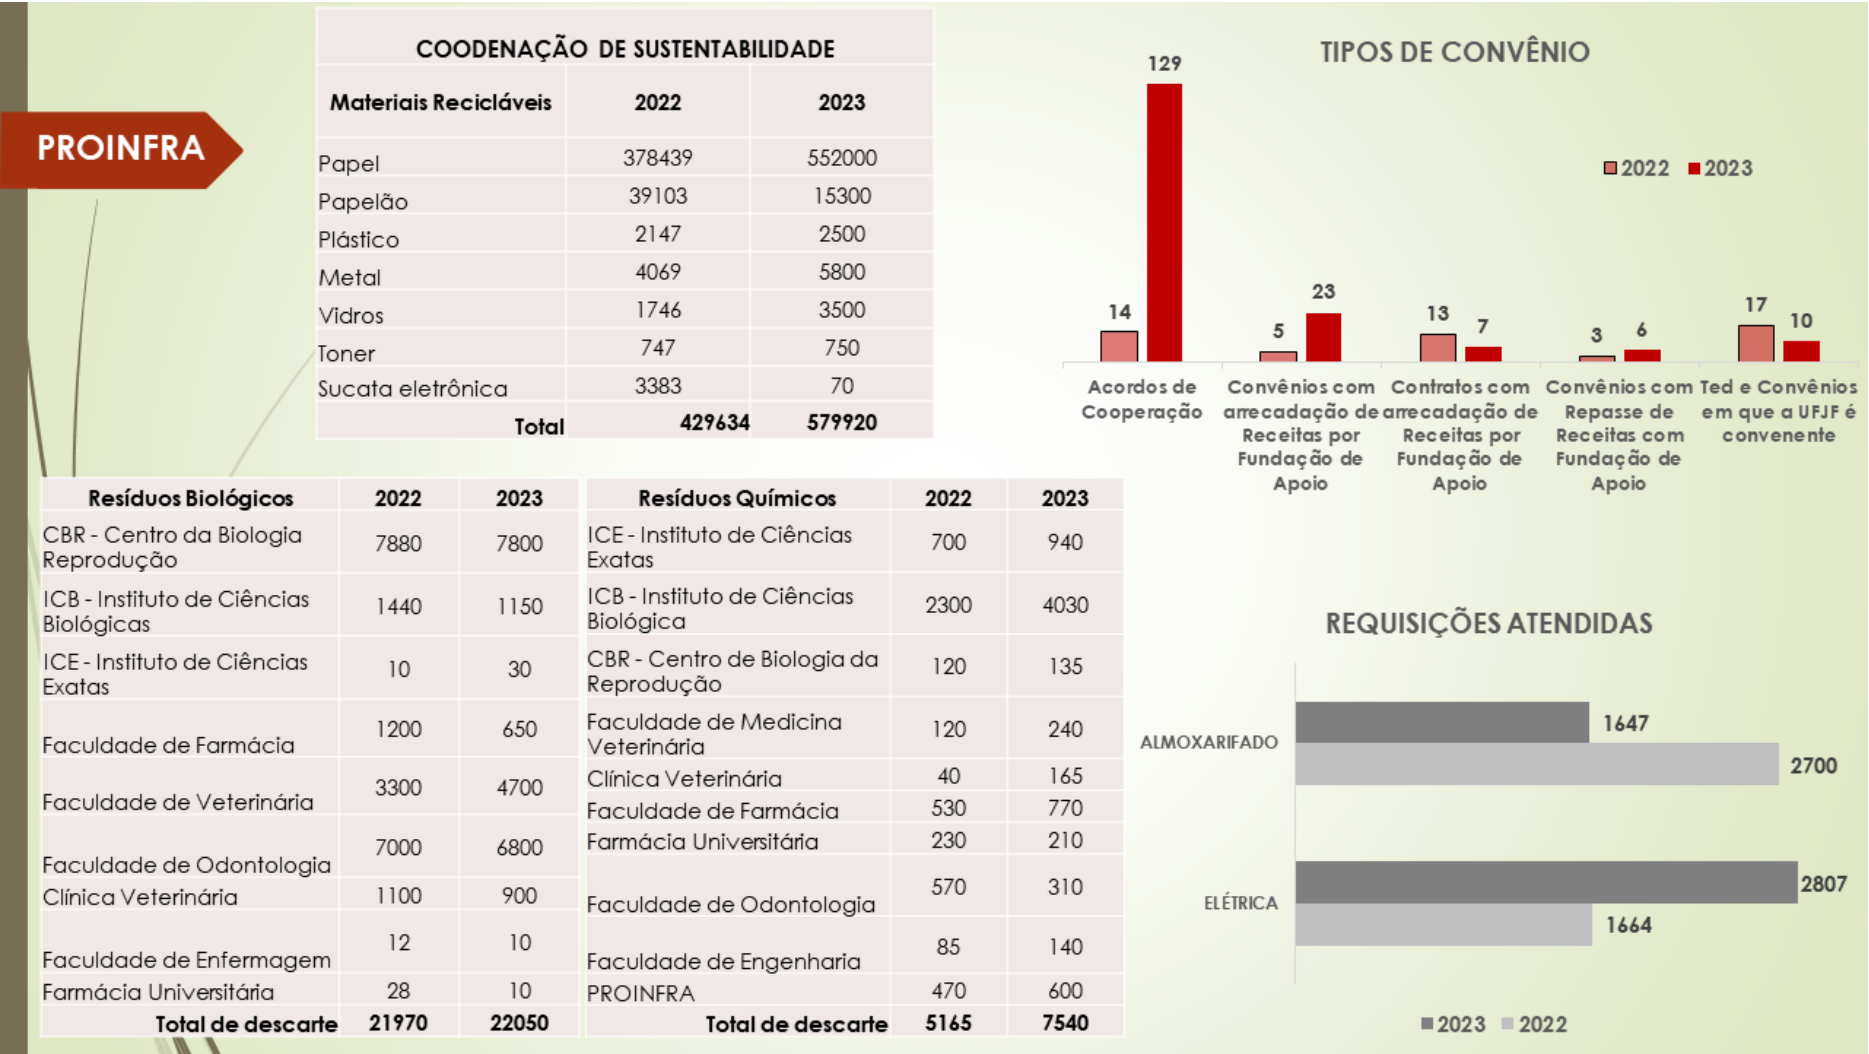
PROINFRA

| COODENAÇÃO DE SUSTENTABILIDADE | | |
|---|---|---|
| Materiais Recicláveis | 2022 | 2023 |
| Papel | 378439 | 552000 |
| Papelão | 39103 | 15300 |
| Plástico | 2147 | 2500 |
| Metal | 4069 | 5800 |
| Vidros | 1746 | 3500 |
| Toner | 747 | 750 |
| Sucata eletrônica | 3383 | 70 |
| Total | 429634 | 579920 |

TIPOS DE CONVÊNIO

2022 2023

| | 2022 | 2023 |
|---|---|---|
| Acordos de Cooperação | 14 | 129 |
| Convênios com arrecadação de Receitas por Fundação de Apoio | 5 | 23 |
| Contratos com arrecadação de Receitas por Fundação de Apoio | 13 | 7 |
| Convênios com Repasse de Receitas com Fundação de Apoio | 3 | 6 |
| Ted e Convênios em que a UFJF é convenente | 17 | 10 |

| Resíduos Biológicos | 2022 | 2023 |
|---|---|---|
| CBR - Centro da Biologia Reprodução | 7880 | 7800 |
| ICB - Instituto de Ciências Biológicas | 1440 | 1150 |
| ICE - Instituto de Ciências Exatas | 10 | 30 |
| Faculdade de Farmácia | 1200 | 650 |
| Faculdade de Veterinária | 3300 | 4700 |
| Faculdade de Odontologia | 7000 | 6800 |
| Clínica Veterinária | 1100 | 900 |
| Faculdade de Enfermagem | 12 | 10 |
| Farmácia Universitária | 28 | 10 |
| Total de descarte | 21970 | 22050 |

| Resíduos Químicos | 2022 | 2023 |
|---|---|---|
| ICE - Instituto de Ciências Exatas | 700 | 940 |
| ICB - Instituto de Ciências Biológica | 2300 | 4030 |
| CBR - Centro de Biologia da Reprodução | 120 | 135 |
| Faculdade de Medicina Veterinária | 120 | 240 |
| Clínica Veterinária | 40 | 165 |
| Faculdade de Farmácia | 530 | 770 |
| Farmácia Universitária | 230 | 210 |
| Faculdade de Odontologia | 570 | 310 |
| Faculdade de Engenharia | 85 | 140 |
| PROINFRA | 470 | 600 |
| Total de descarte | 5165 | 7540 |

REQUISIÇÕES ATENDIDAS

| | 2023 | 2022 |
|---|---|---|
| ALMOXARIFADO | 1647 | 2700 |
| ELÉTRICA | 2807 | 1664 |

2023 2022